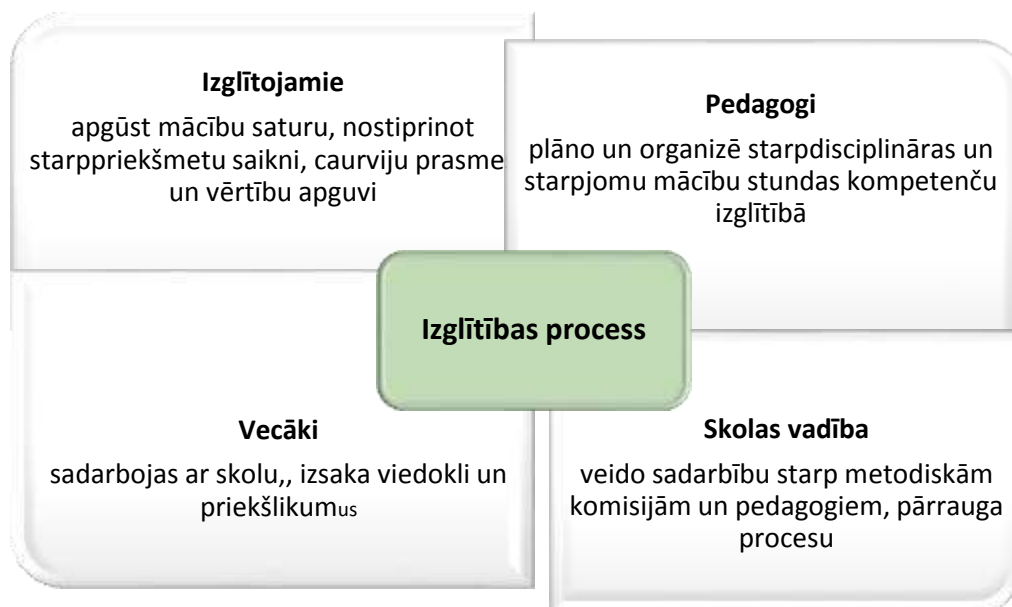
Izglītojamie

apgūst mācību saturu, nostiprinot starppriekšmetu saikni, caurviju prasme un vērtību apguvi

Pedagogi

plāno un organizē starpdisciplināras un starpjomu mācību stundas kompetenču izglītībā

Izglītības process

Vecāki

sadarbojas ar skolu,, izsaka viedokli un priekšlikumus

Skolas vadība

veido sadarbību starp metodiskām komisijām un pedagogiem, pārrauga procesu